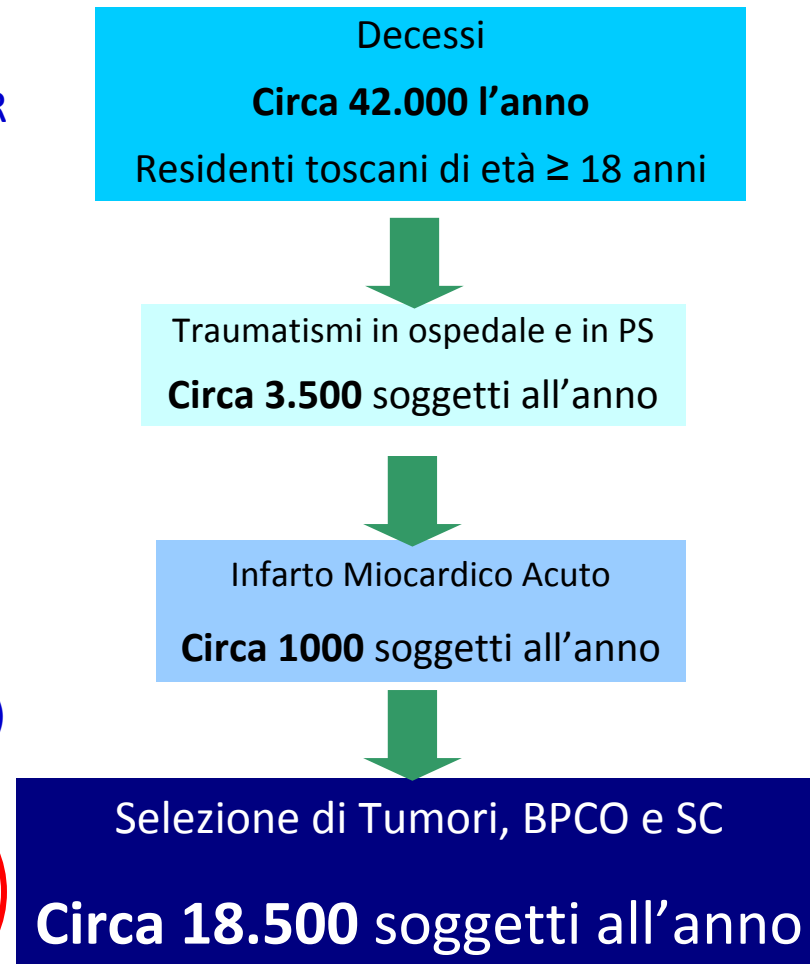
R

Decessi

**Circa 42.000 l'anno**

Residenti toscani di età ≥ 18 anni

Traumatismi in ospedale e in PS

**Circa 3.500** soggetti all'anno

Infarto Miocardico Acuto

**Circa 1000** soggetti all'anno

Selezione di Tumori, BPCO e SC

**Circa 18.500** soggetti all'anno